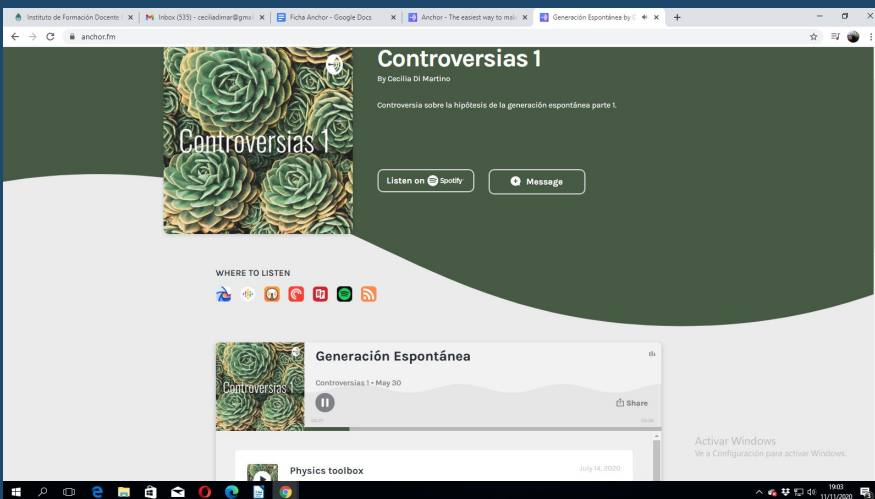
Instituto de Formación Docente | ×
Inbox (535) - ceciliadimar@gma ×
Ficha Anchor - Google Docs ×
Anchor - The easiest way to mak ×
Generación Espontánea by C ×
+

anchor.fm

Controversias 1

By Cecilia Di Martino

Controversia sobre la hipótesis de la generación espontánea parte 1.

Controversias 1

Listen on Spotify

Message

WHERE TO LISTEN

Controversias 1

Generación Espontánea

Controversias 1 • May 30

Share

Physics toolbox

July 14, 2020

Activar Windows
Ve a Configuración para activar Windows.

19:03
11/11/2020